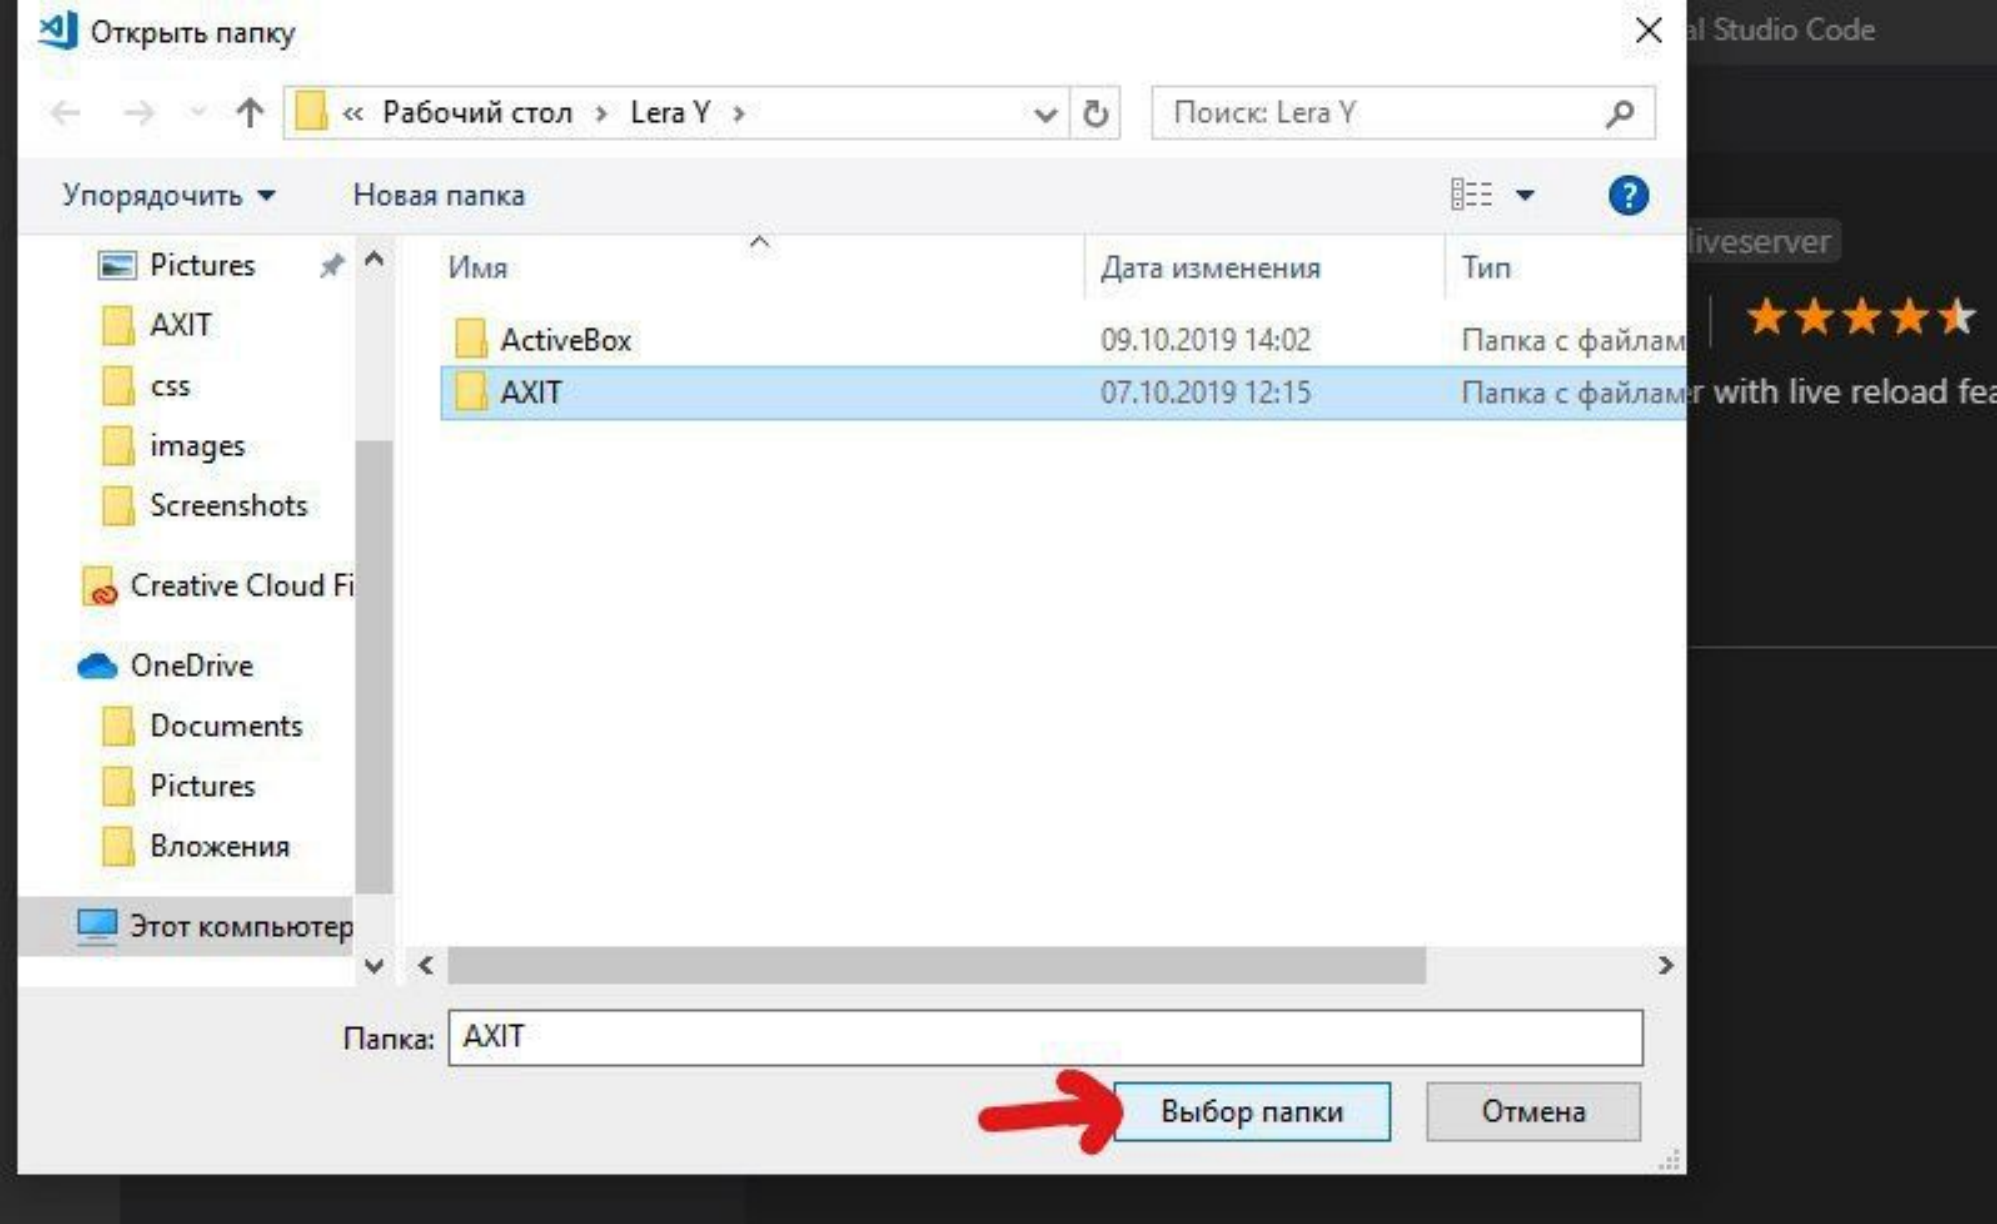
Открыть папку

al Studio Code

« Рабочий стол › Lera Y ›

Поиск: Lera Y

Упорядочить ▾ Новая папка

Pictures
AXIT
css
images
Screenshots
Creative Cloud Fi
OneDrive
Documents
Pictures
Вложения
Этот компьютер

liveserver

| Имя | Дата изменения | Тип |
|---|---|---|
| ActiveBox | 09.10.2019 14:02 | Папка с файлам |
| AXIT | 07.10.2019 12:15 | Папка с файлам |

r with live reload fea

Папка: AXIT

Выбор папки Отмена